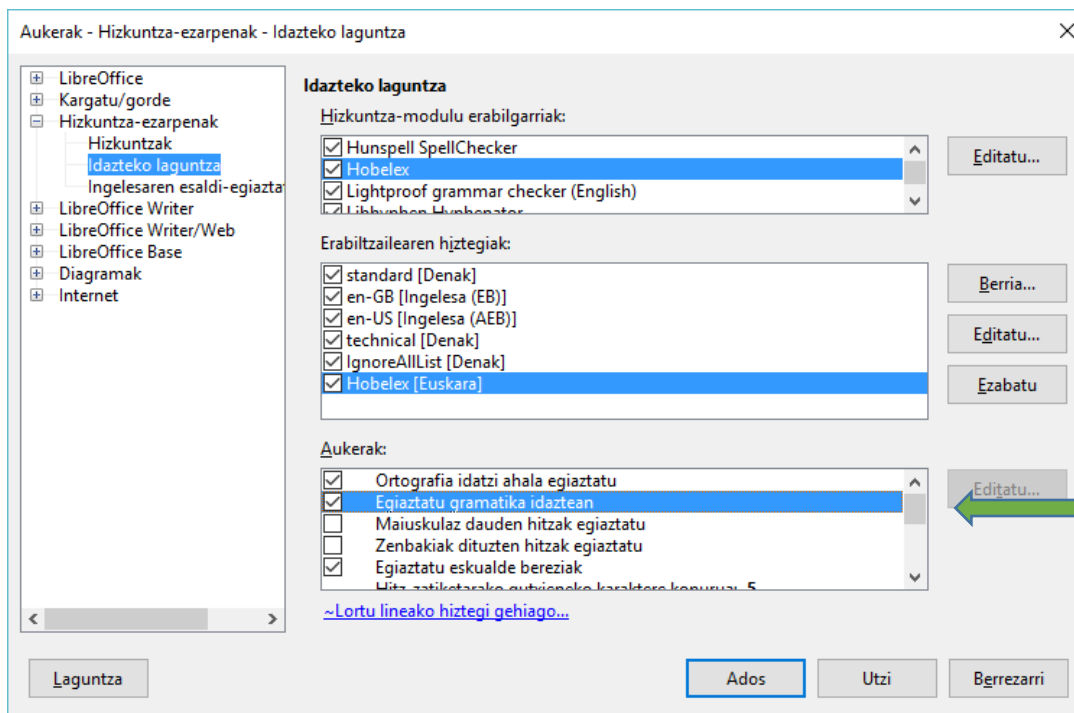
Aukerak - Hizkuntza-ezarpenak - Idazteko laguntza

LibreOffice
Kargatu/gorde
Hizkuntza-ezarpenak
Hizkuntzak
Idazteko laguntza
Ingelesaren esaldi-egiazta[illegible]
LibreOffice Writer
LibreOffice Writer/Web
LibreOffice Base
Diagramak
Internet

Idazteko laguntza

Hizkuntza-modulu erabilgarriak:
Hunspell SpellChecker
Hobelex
Lightproof grammar checker (English)
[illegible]

Editatu...

Erabiltzailearen hiztegiak:
standard [Denak]
en-GB [Ingelesa (EB)]
en-US [Ingelesa (AEB)]
technical [Denak]
IgnoreAllList [Denak]
Hobelex [Euskara]

Berria...
Editatu...
Ezabatu

Aukerak:
Ortografia idatzi ahala egiaztatu
Egiaztatu gramatika idaztean
Maiuskulaz dauden hitzak egiaztatu
Zenbakiak dituzten hitzak egiaztatu
Egiaztatu eskualde bereziak
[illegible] 5

Editatu...

~Lortu lineako hiztegi gehiago...

Laguntza
Ados
Utzi
Berrezarri